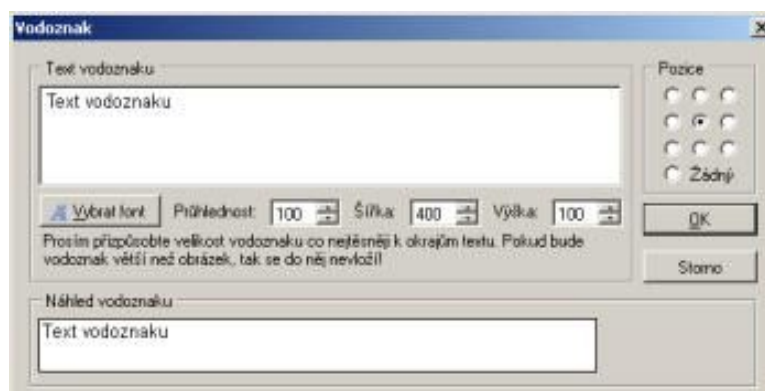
Vodoznak

Text vodoznaku

Text vodoznaku

Vybrat font Průhlednost: 100 Šířka: 400 Výška: 100

Prosím přizpůsobte velikost vodoznaku co nejtěsněji k okrajům textu. Pokud bude vodoznak větší než obrázek, tak se do něj nevloží!

Pozice

Žádný

OK

Storno

Náhled vodoznaku

Text vodoznaku